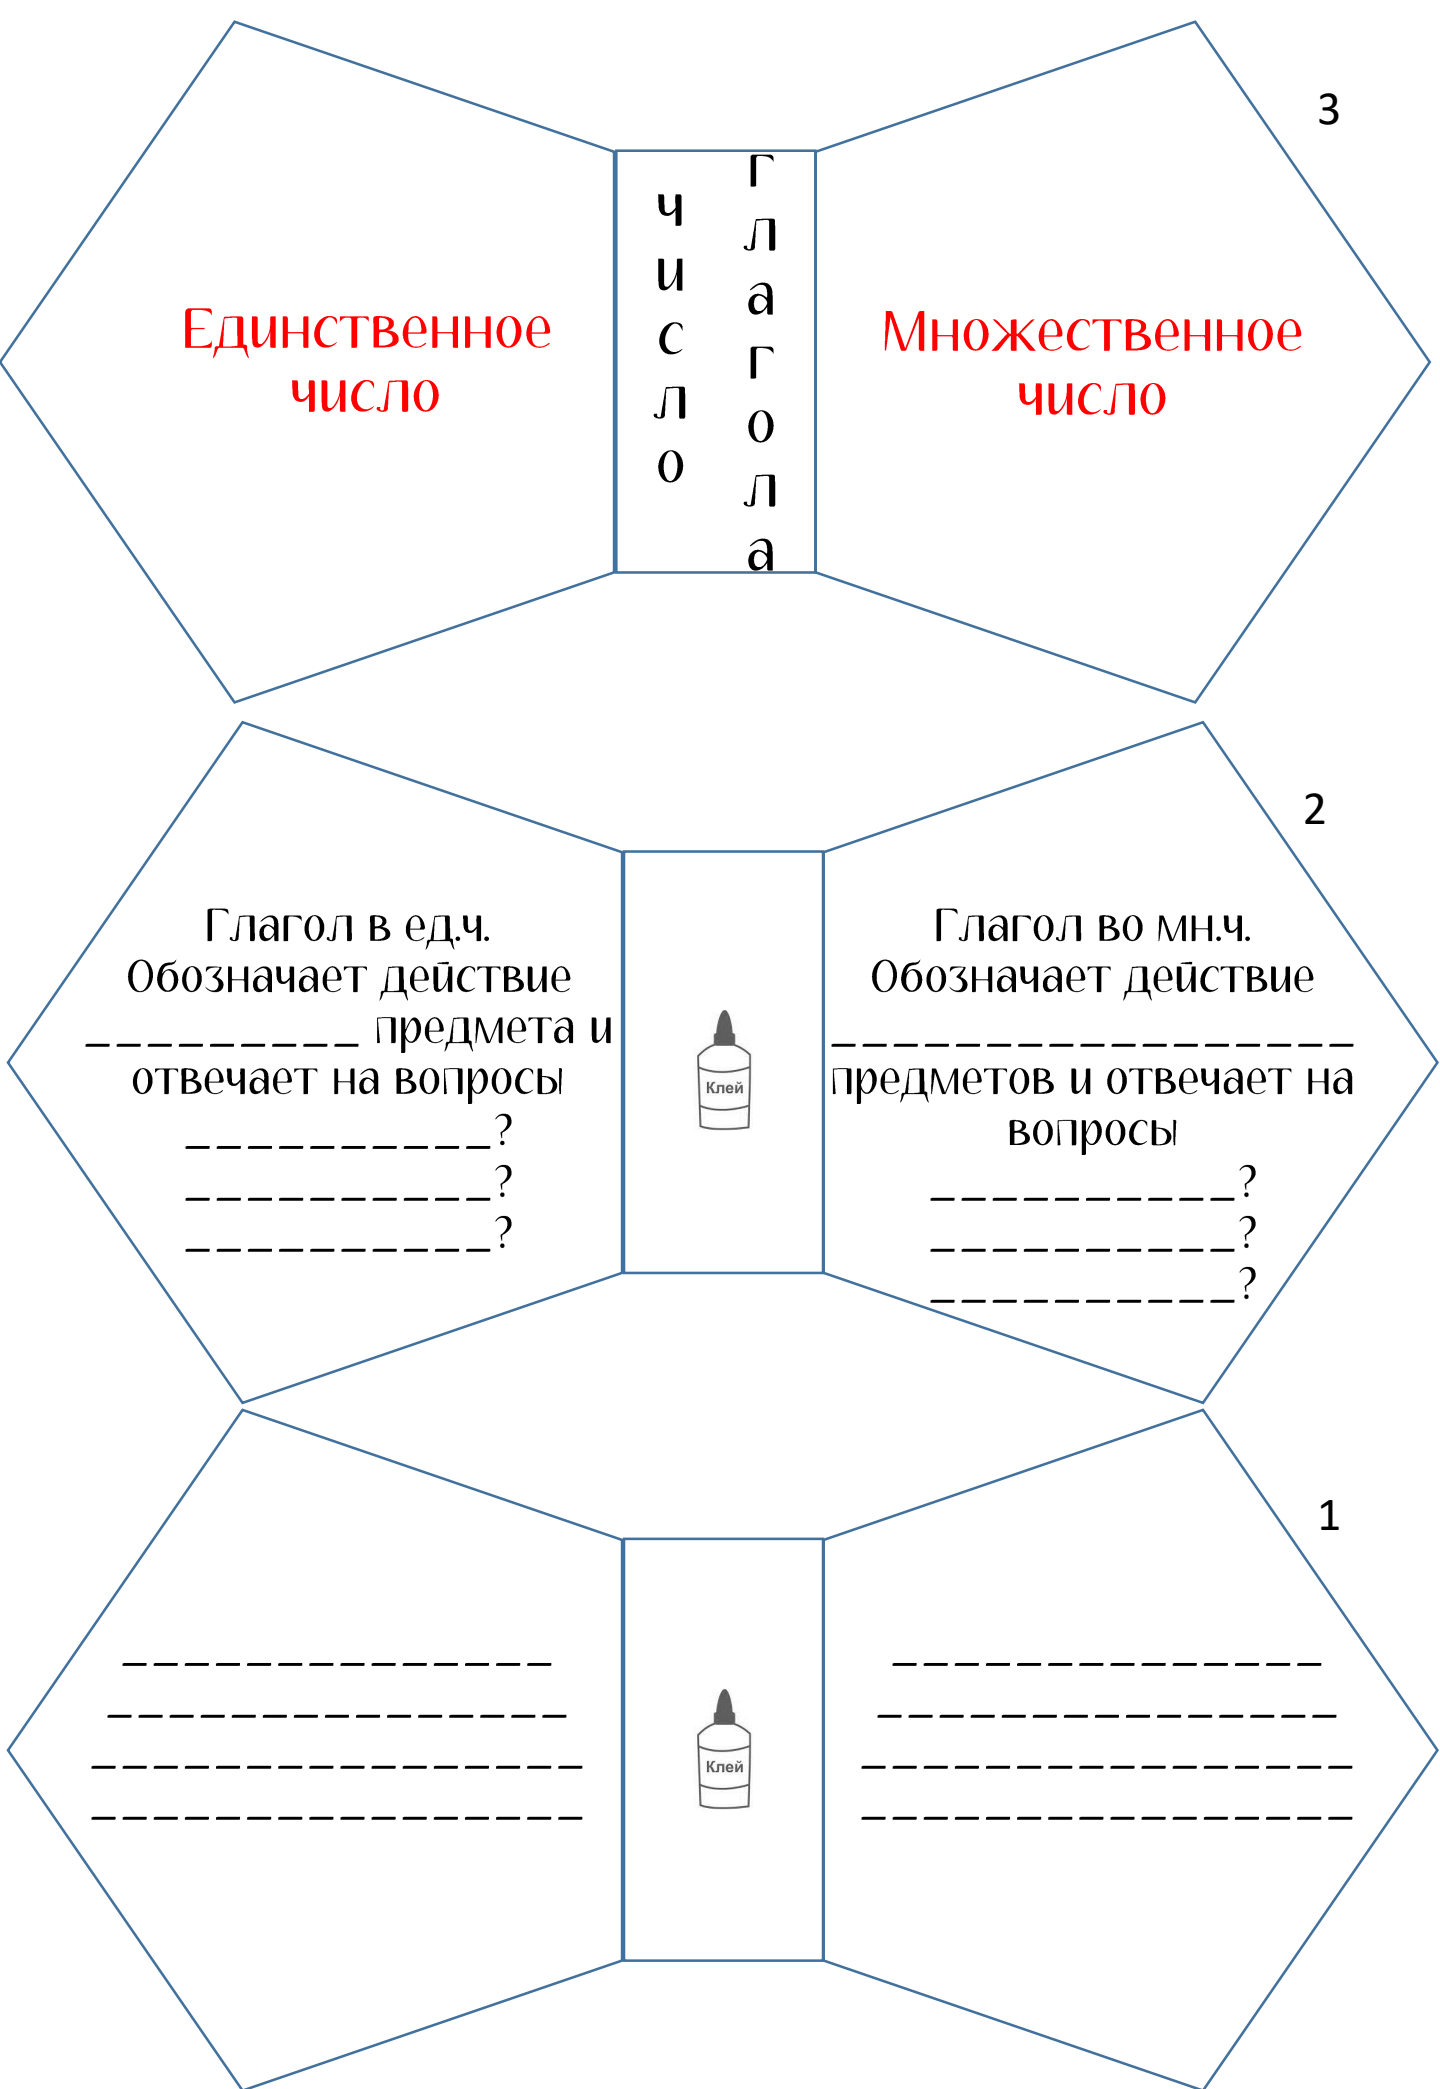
3

Единственное число

Число глагола

Множественное число

2

Глагол в ед.ч. Обозначает действие __________ предмета и отвечает на вопросы
___________?
___________?
___________?

Клей

Глагол во мн.ч. Обозначает действие __________________ предметов и отвечает на вопросы
___________?
___________?
___________?

1

_______________
________________
_________________
_________________

Клей

_______________
________________
_________________
_________________